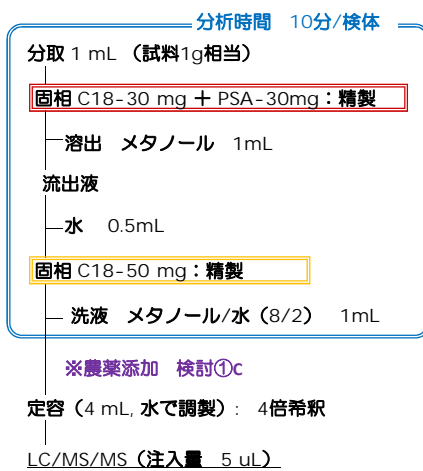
分析時間　10分/検体

分取 1 mL （試料1g相当）

固相 C18-30 mg ＋ PSA-30mg：精製

溶出　メタノール　1mL

流出液

水　0.5mL

固相 C18-50 mg：精製

洗液　メタノール/水（8/2）　1mL

※農薬添加　検討①C

定容（4 mL, 水で調製）：4倍希釈

LC/MS/MS（注入量　5 uL）